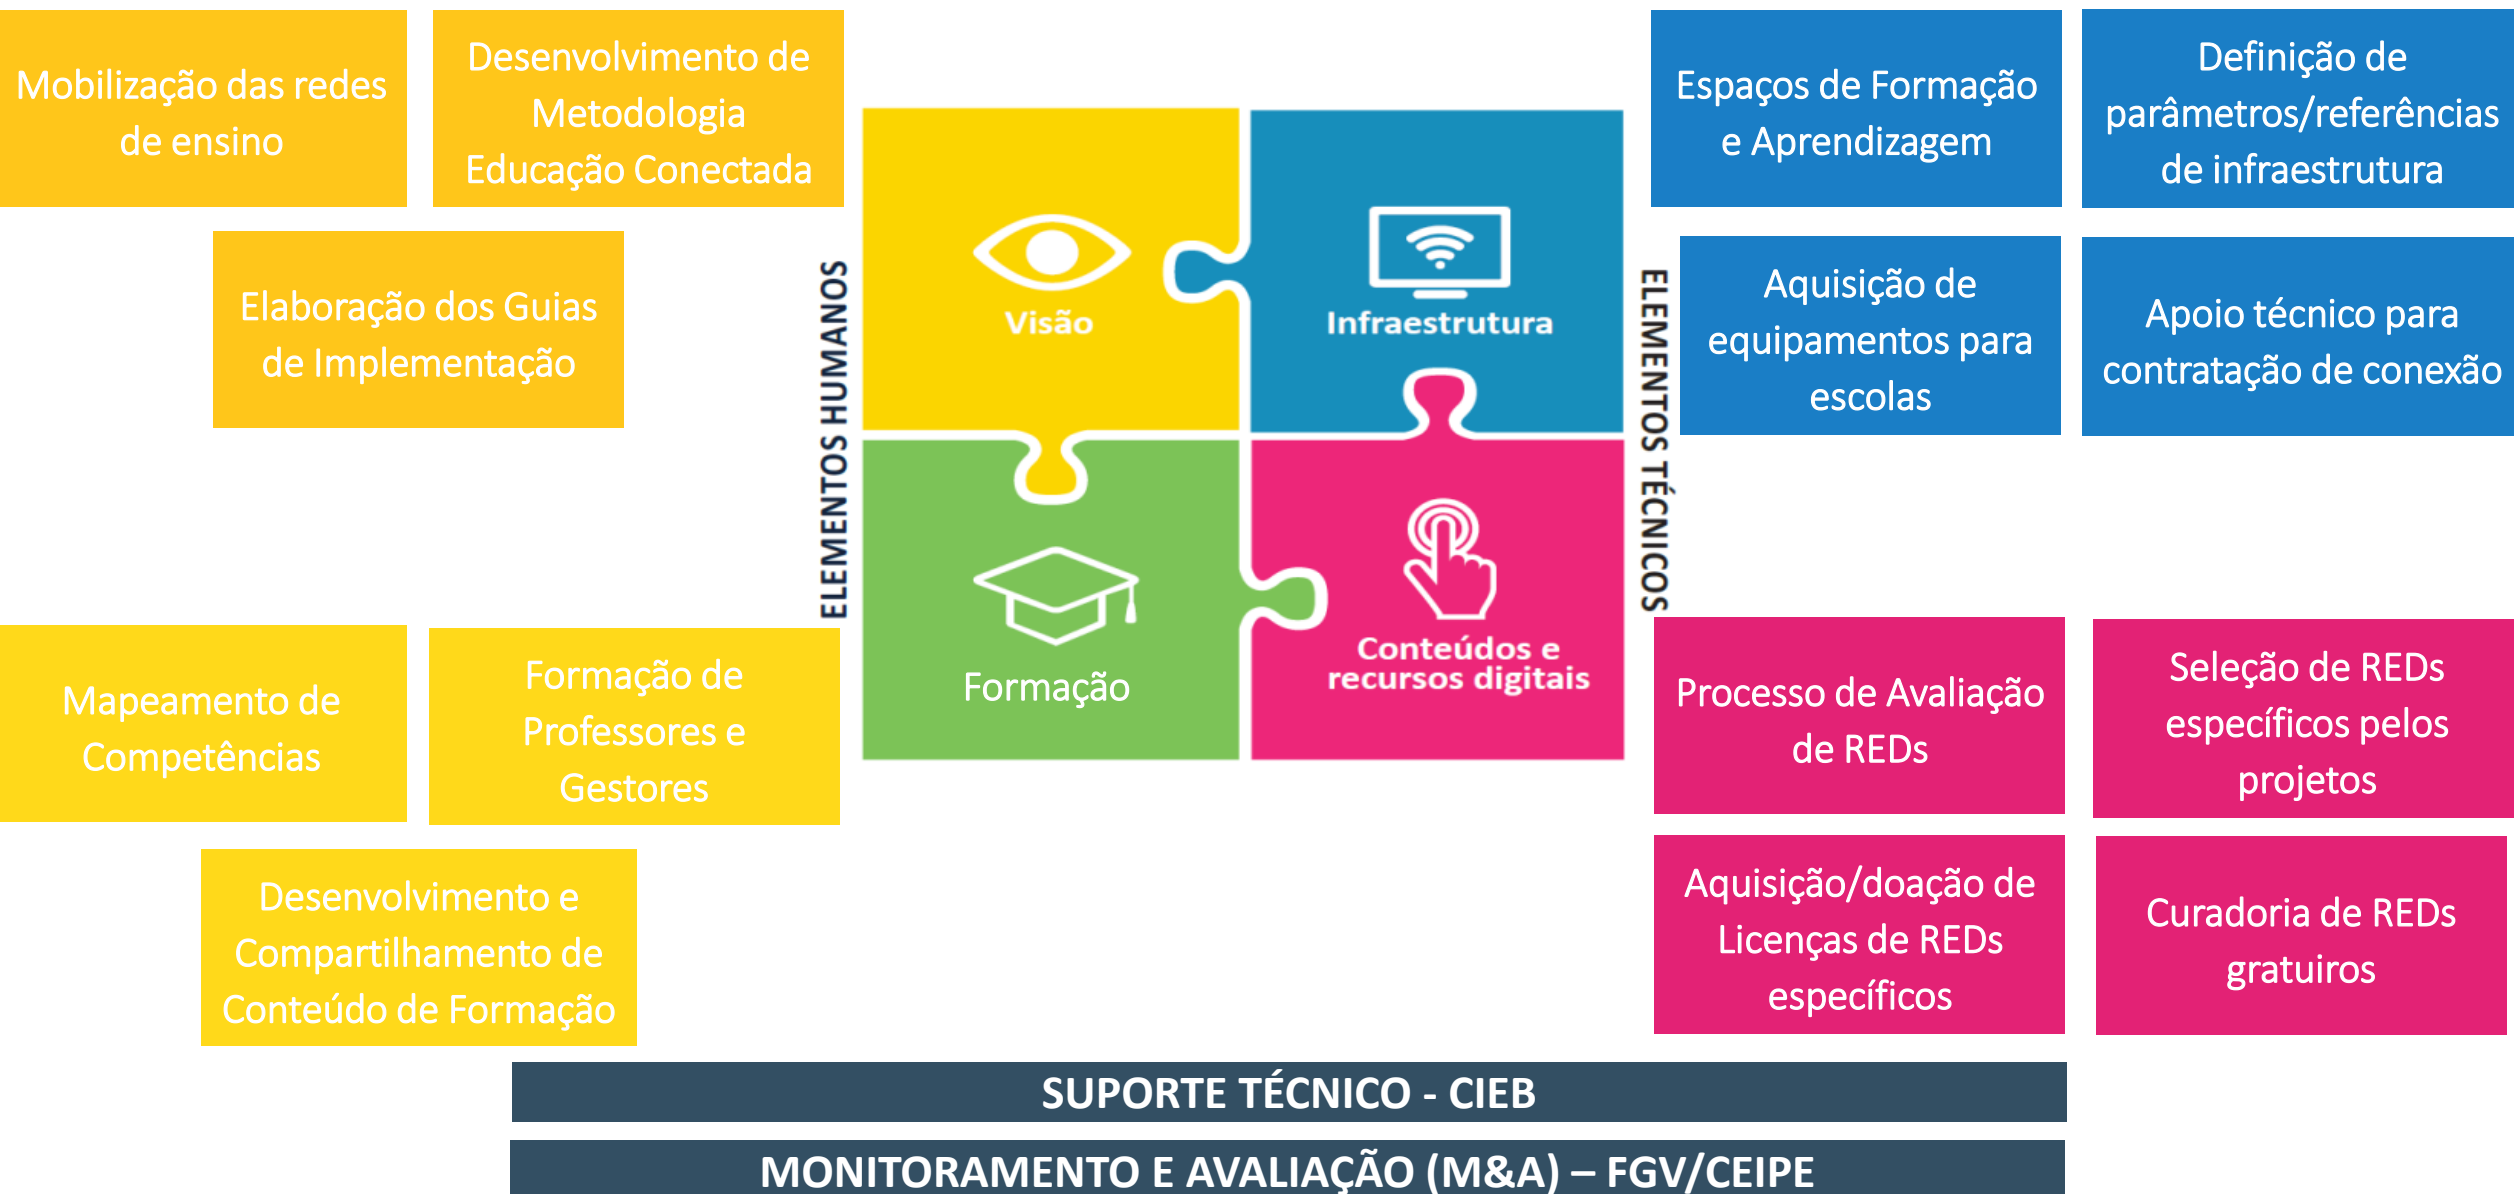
Mobilização das redes de ensino

Desenvolvimento de Metodologia Educação Conectada

Elaboração dos Guias de Implementação

ELEMENTOS HUMANOS

Visão

Infraestrutura

Formação

Conteúdos e recursos digitais

ELEMENTOS TÉCNICOS

Espaços de Formação e Aprendizagem

Definição de parâmetros/referências de infraestrutura

Aquisição de equipamentos para escolas

Apoio técnico para contratação de conexão

Mapeamento de Competências

Formação de Professores e Gestores

Desenvolvimento e Compartilhamento de Conteúdo de Formação

Processo de Avaliação de REDs

Seleção de REDs específicos pelos projetos

Aquisição/doação de Licenças de REDs específicos

Curadoria de REDs gratuiros

SUPORTE TÉCNICO - CIEB

MONITORAMENTO E AVALIAÇÃO (M&A) – FGV/CEIPE